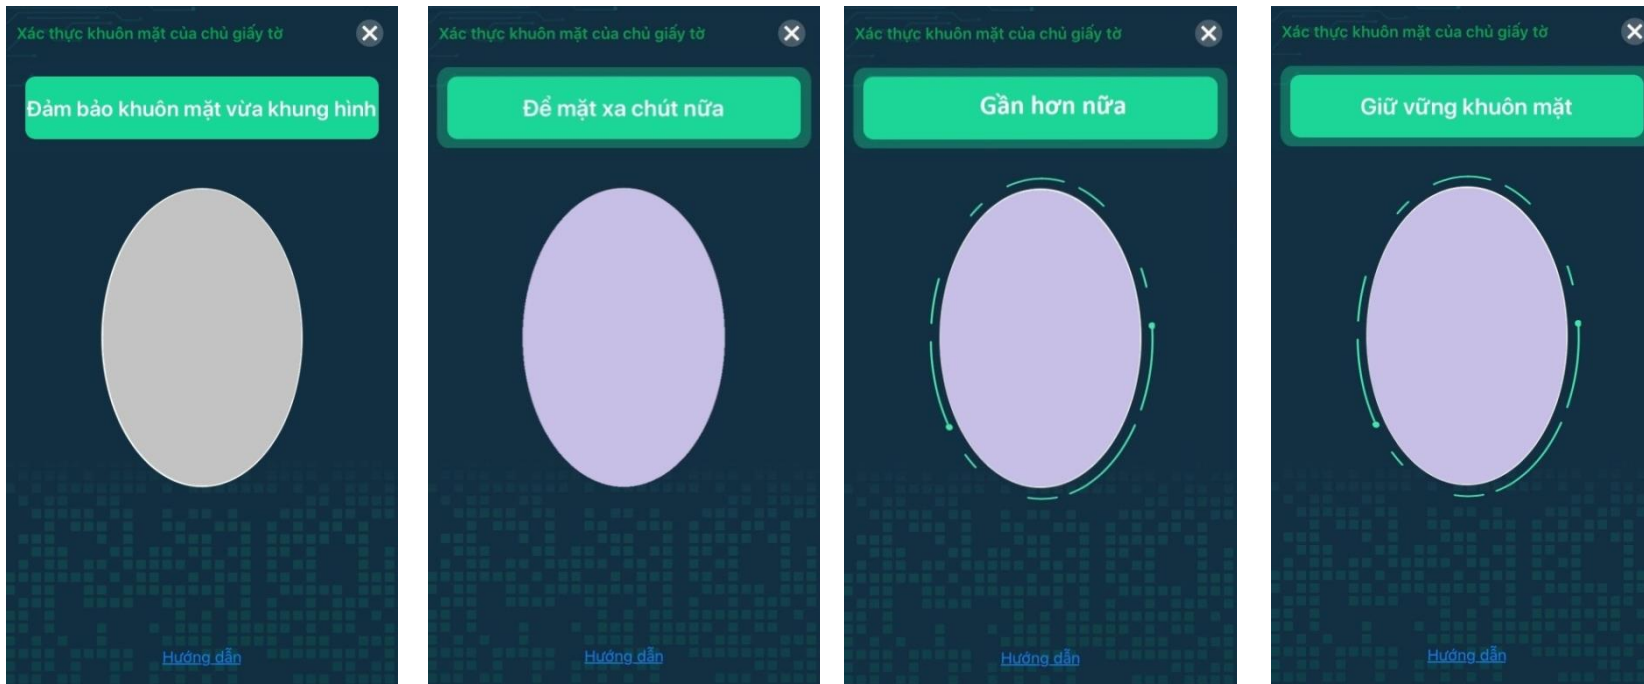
Xác thực khuôn mặt của chủ giấy tờ

Đảm bảo khuôn mặt vừa khung hình

Hướng dẫn

Xác thực khuôn mặt của chủ giấy tờ

Để mặt xa chút nữa

Hướng dẫn

Xác thực khuôn mặt của chủ giấy tờ

Gần hơn nữa

Hướng dẫn

Xác thực khuôn mặt của chủ giấy tờ

Giữ vững khuôn mặt

Hướng dẫn